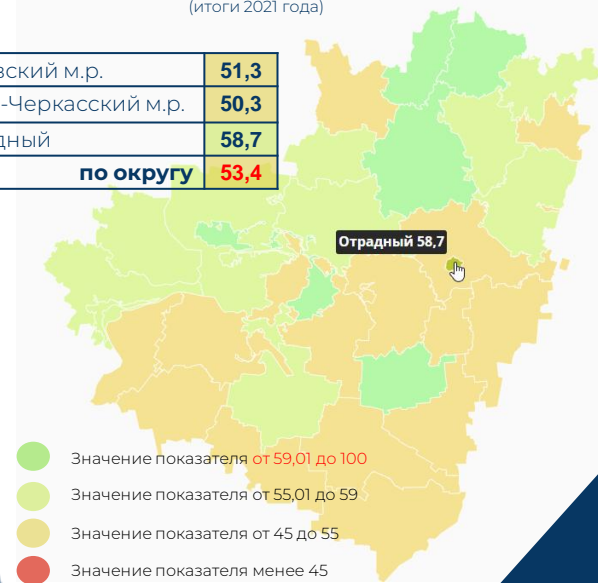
(итоги 2021 года)

| вский м.р. | 51,3 |
|---|---|
| -Черкасский м.р. | 50,3 |
| дный | 58,7 |
| по округу | 53,4 |

Отрадный 58,7

Значение показателя от 59,01 до 100

Значение показателя от 55,01 до 59

Значение показателя от 45 до 55

Значение показателя менее 45